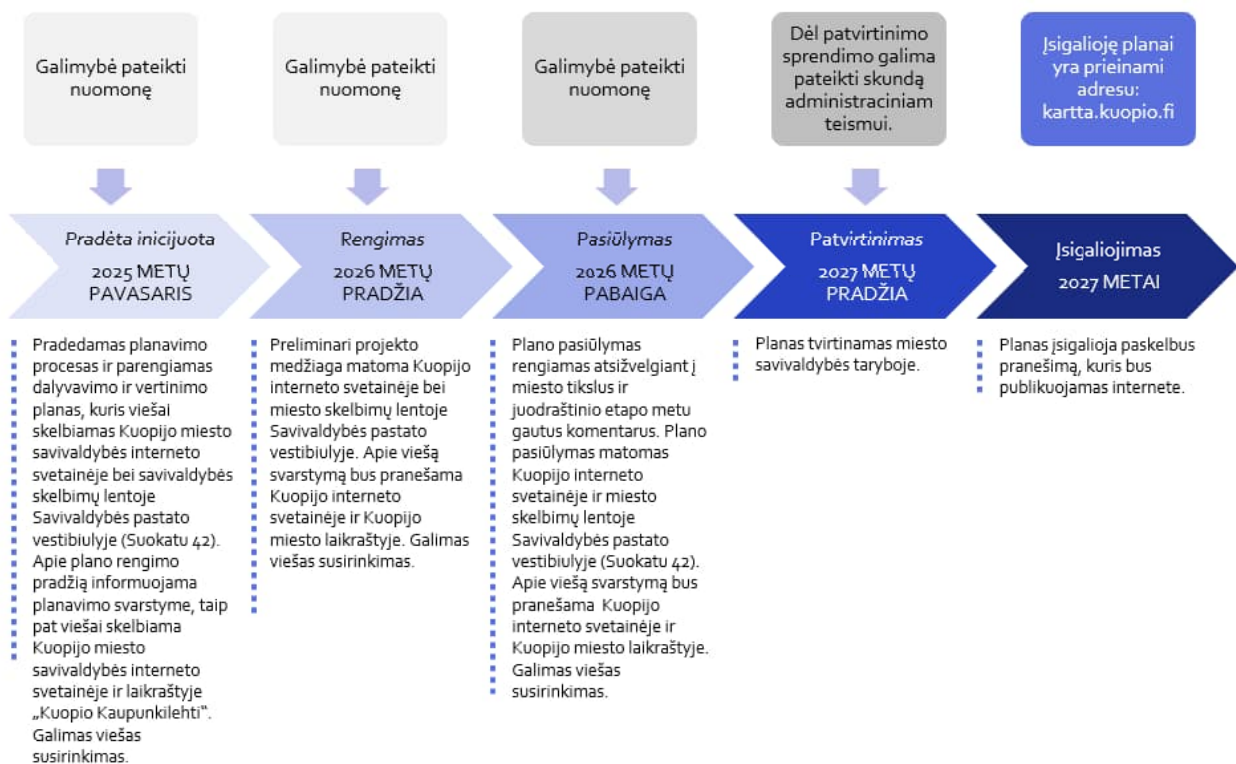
Galimybė pateikti nuomonę

Galimybė pateikti nuomonę

Galimybė pateikti nuomonę

Dėl patvirtinimo sprendimo galima pateikti skundą administraciniam teismui.

Įsigalioję planai yra prieinami adresu: kartta.kuopio.fi

Pradėta inicijuota
2025 METŲ PAVASARIS

Rengimas
2026 METŲ PRADŽIA

Pasiūlymas
2026 METŲ PABAIGA

Patvirtinimas
2027 METŲ PRADŽIA

Įsigaliojimas
2027 METAI

Pradedamas planavimo procesas ir parengiamas dalyvavimo ir vertinimo planas, kuris viešai skelbiamas Kuopijo miesto savivaldybės interneto svetainėje bei savivaldybės skelbimų lentoje Savivaldybės pastato vestibiulyje (Suokatu 42). Apie plano rengimo pradžią informuojama planavimo svarstyme, taip pat viešai skelbiama Kuopijo miesto savivaldybės interneto svetainėje ir laikraštyje „Kuopio Kaupunkilehti". Galimas viešas susirinkimas.

Preliminari projekto medžiaga matoma Kuopijo interneto svetainėje bei miesto skelbimų lentoje Savivaldybės pastato vestibiulyje. Apie viešą svarstymą bus pranešama Kuopijo interneto svetainėje ir Kuopijo miesto laikraštyje. Galimas viešas susirinkimas.

Plano pasiūlymas rengiamas atsižvelgiant į miesto tikslus ir juodraštinio etapo metu gautus komentarus. Plano pasiūlymas matomas Kuopijo interneto svetainėje ir miesto skelbimų lentoje Savivaldybės pastato vestibiulyje (Suokatu 42). Apie viešą svarstymą bus pranešama Kuopijo interneto svetainėje ir Kuopijo miesto laikraštyje. Galimas viešas susirinkimas.

Planas tvirtinamas miesto savivaldybės taryboje.

Planas įsigalioja paskelbus pranešimą, kuris bus publikuojamas internete.